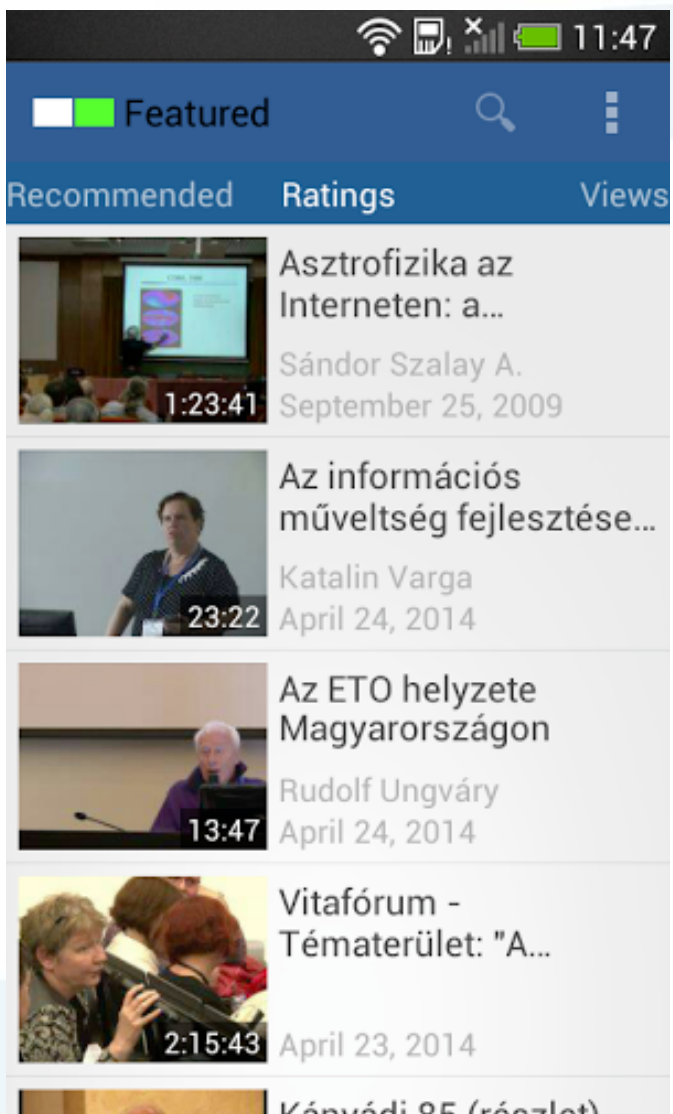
11:47

Featured

Recommended Ratings Views

1:23:41
Asztrofizika az Interneten: a...
Sándor Szalay A.
September 25, 2009

23:22
Az információs műveltség fejlesztése...
Katalin Varga
April 24, 2014

13:47
Az ETO helyzete Magyarországon
Rudolf Ungváry
April 24, 2014

2:15:43
Vitafórum - Tématerület: "A...
April 23, 2014

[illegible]